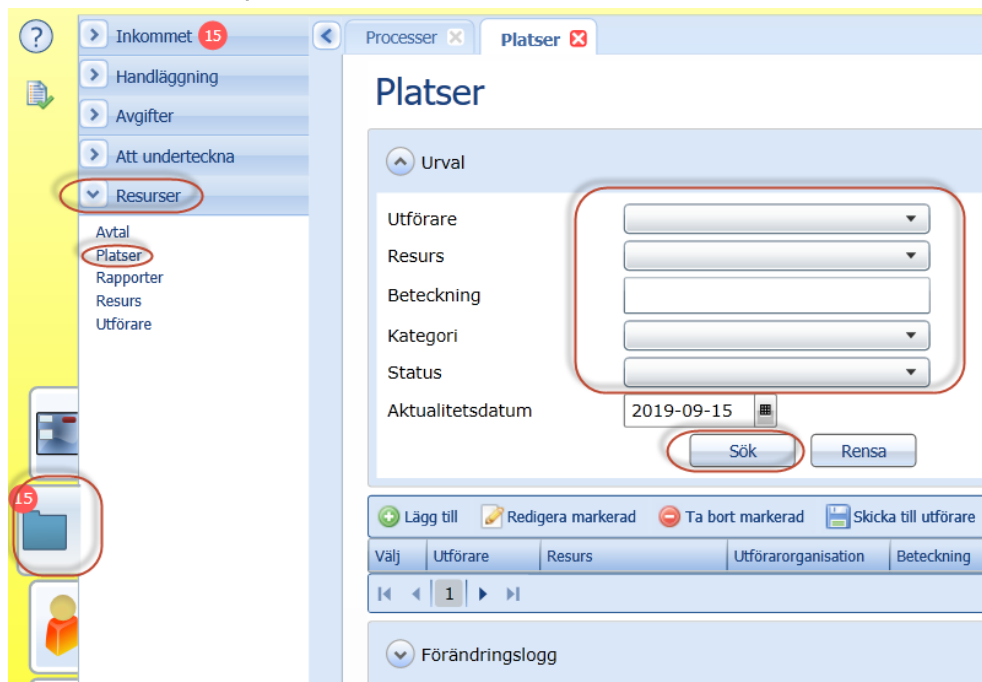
?

Inkommet 15
Handläggning
Avgifter
Att underteckna
Resurser

Avtal
Platser
Rapporter
Resurs
Utförare

15

Processer
Platser

Platser

Urval

Utförare
Resurs
Beteckning
Kategori
Status
Aktualitetsdatum 2019-09-15

Sök Rensa

Lägg till Redigera markerad Ta bort markerad Skicka till utförare

| Välj | Utförare | Resurs | Utförarorganisation | Beteckning |
|---|---|---|---|---|

1

Förändringslogg